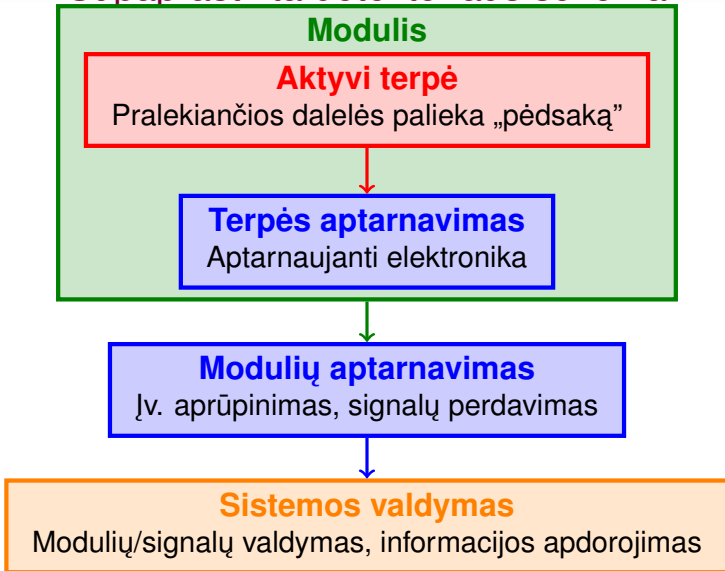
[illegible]

Modulis

Aktyvi terpė
Pralekiančios dalelės palieka „pėdsaką"

Terpės aptarnavimas
Aptarnaujanti elektronika

Modulių aptarnavimas
Įv. aprūpinimas, signalų perdavimas

Sistemos valdymas
Modulių/signalų valdymas, informacijos apdorojimas